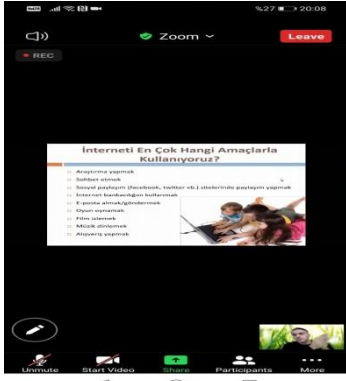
%27 20:08

Zoom

Leave

REC

İnterneti En Çok Hangi Amaçlarla Kullanıyoruz?

Araştırma yapmak
Sohbet etmek
Sosyal paylaşım (facebook, twitter vb.) sitelerinde paylaşım yapmak
İnternet bankacılığını kullanmak
E-posta almak/göndermek
Oyun oynamak
Film izlemek
Müzik dinlemek
Alışveriş yapmak

Unmute
Start Video
Share
Participants
More